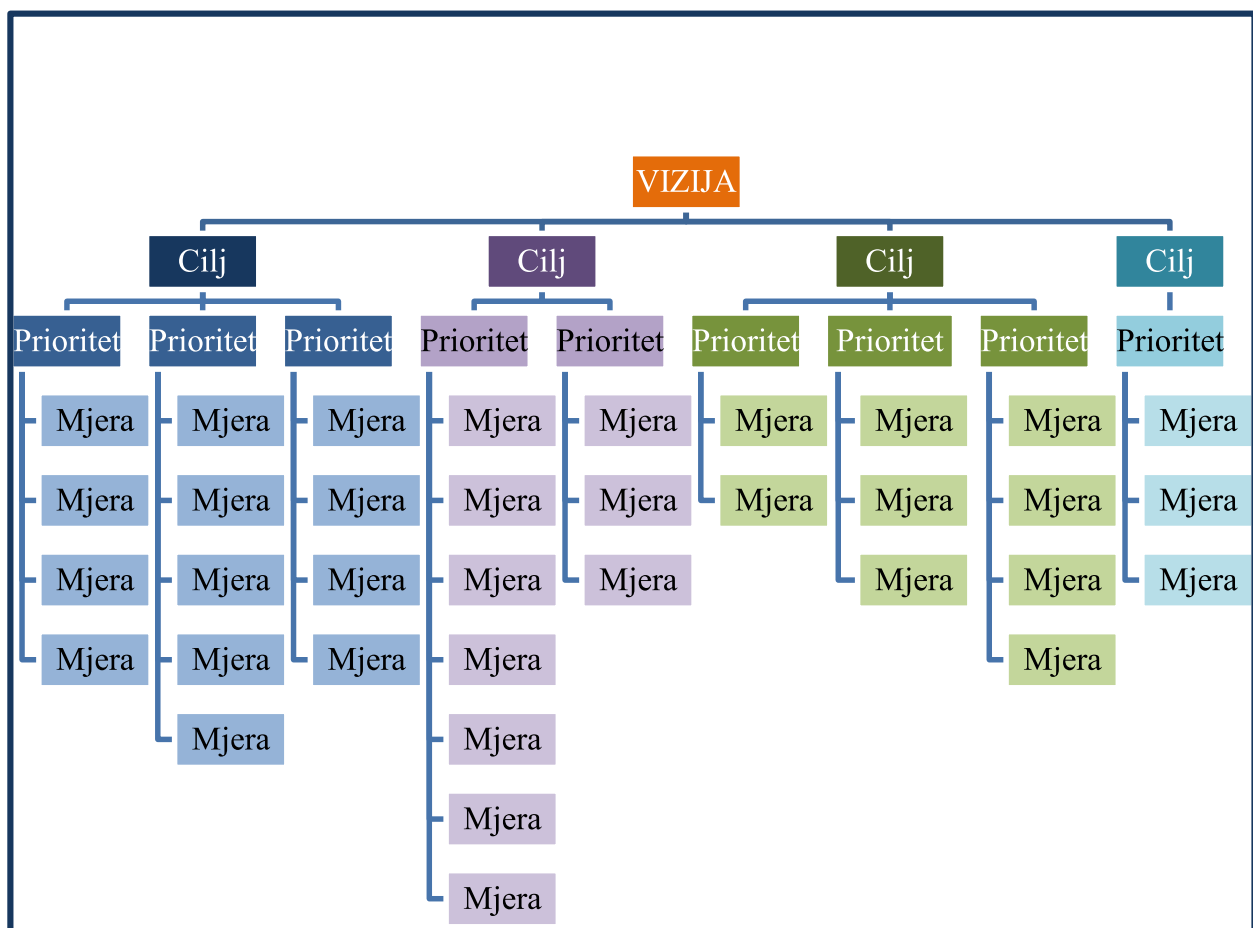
VIZIJA

Cilj
Prioritet
Mjera
Mjera
Mjera
Mjera
Prioritet
Mjera
Mjera
Mjera
Mjera
Mjera
Prioritet
Mjera
Mjera
Mjera
Mjera

Cilj
Prioritet
Mjera
Mjera
Mjera
Mjera
Mjera
Mjera
Mjera
Prioritet
Mjera
Mjera
Mjera

Cilj
Prioritet
Mjera
Mjera
Prioritet
Mjera
Mjera
Mjera
Prioritet
Mjera
Mjera
Mjera
Mjera

Cilj
Prioritet
Mjera
Mjera
Mjera